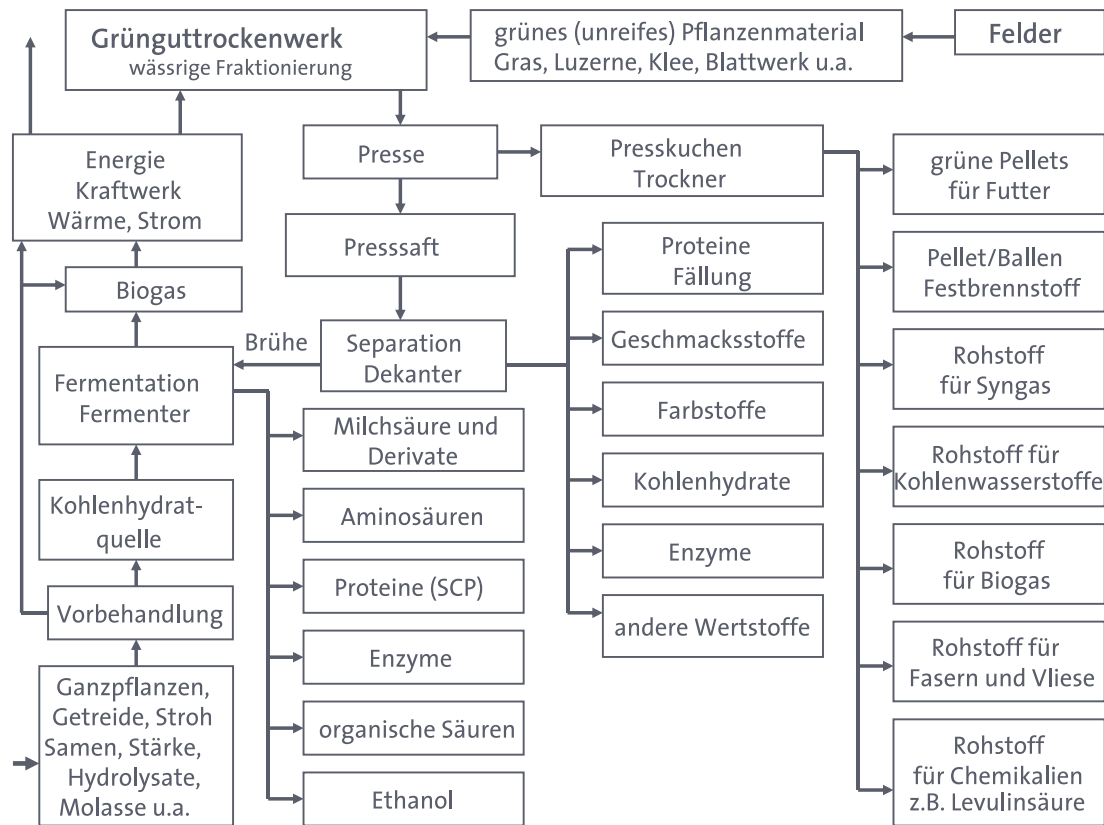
Grünguttrockenwerk
wässrige Fraktionierung

grünes (unreifes) Pflanzenmaterial
Gras, Luzerne, Klee, Blattwerk u.a.

Felder

Energie
Kraftwerk
Wärme, Strom

Presse

Presskuchen
Trockner

grüne Pellets
für Futter

Presssaft

Proteine
Fällung

Pellet/Ballen
Festbrennstoff

Biogas

Brühe

Separation
Dekanter

Geschmacksstoffe

Fermentation
Fermenter

Rohstoff
für Syngas

Farbstoffe

Milchsäure und
Derivate

Rohstoff für
Kohlenwasserstoffe

Kohlenhydrate

Kohlenhydrat-
quelle

Aminosäuren

Enzyme

Rohstoff
für Biogas

Proteine (SCP)

Vorbehandlung

andere Wertstoffe

Enzyme

Rohstoff für
Fasern und Vliese

Ganzpflanzen,
Getreide, Stroh
Samen, Stärke,
Hydrolysate,
Molasse u.a.

organische Säuren

Rohstoff
für Chemikalien
z.B. Levulinsäure

Ethanol